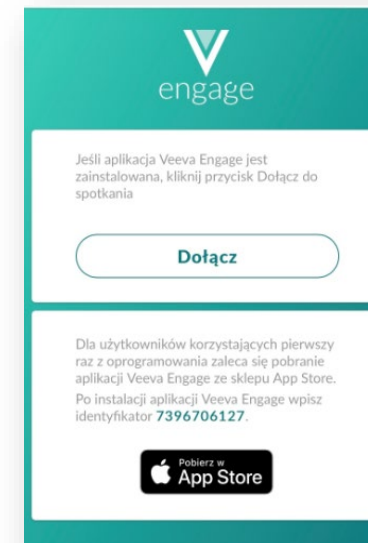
engage

Jeśli aplikacja Veeva Engage jest zainstalowana, kliknij przycisk Dołącz do spotkania

Dołącz

Dla użytkowników korzystających pierwszy raz z oprogramowania zaleca się pobranie aplikacji Veeva Engage ze sklepu App Store. Po instalacji aplikacji Veeva Engage wpisz identyfikator 7396706127.

Pobierz w App Store